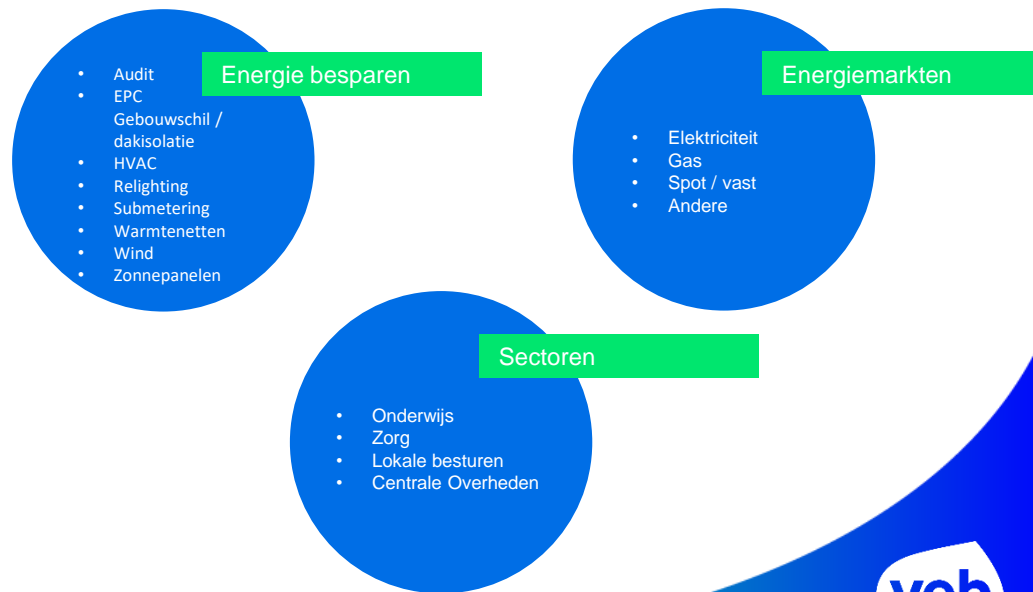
Energie besparen

- Audit
- EPC
- Gebouwschil / dakisolatie
- HVAC
- Relighting
- Submetering
- Warmtenetten
- Wind
- Zonnepanelen

Energiemarkten

- Elektriciteit
- Gas
- Spot / vast
- Andere

Sectoren

- Onderwijs
- Zorg
- Lokale besturen
- Centrale Overheden

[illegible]